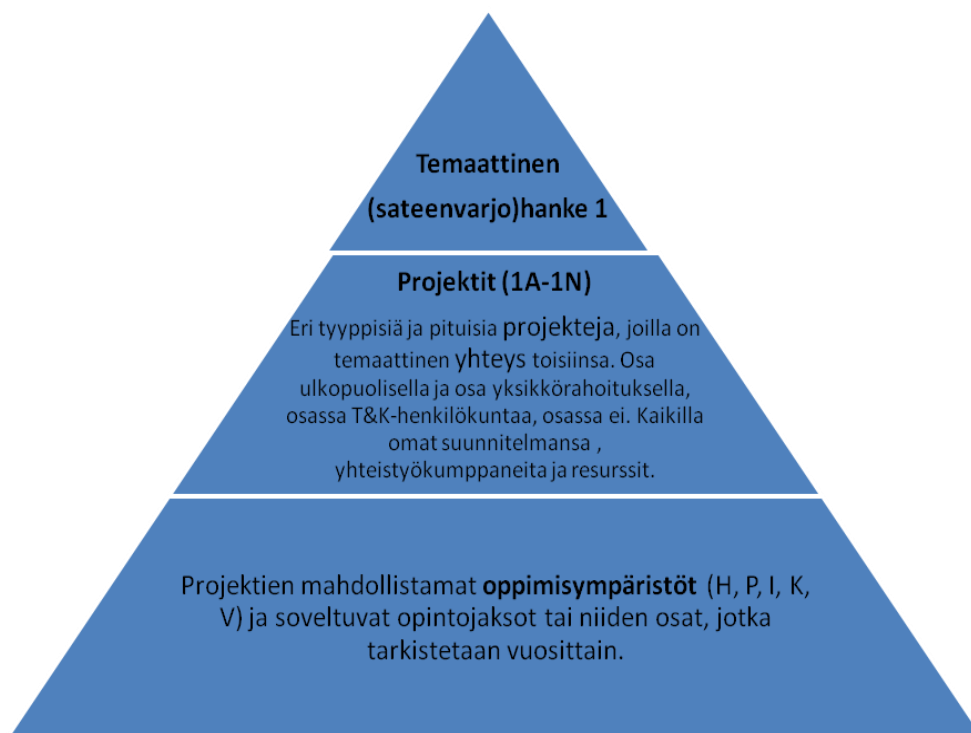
Temaattinen (sateenvarjo)hanke 1

Projektit (1A-1N)

Eri tyyppisiä ja pituisia projekteja, joilla on temaattinen yhteys toisiinsa. Osa ulkopuolisella ja osa yksikkörahoituksella, osassa T&K-henkilökuntaa, osassa ei. Kaikilla omat suunnitelmansa , yhteistyökumppaneita ja resurssit.

Projektien mahdollistamat oppimisympäristöt (H, P, I, K, V) ja soveltuvat opintojaksot tai niiden osat, jotka tarkistetaan vuosittain.